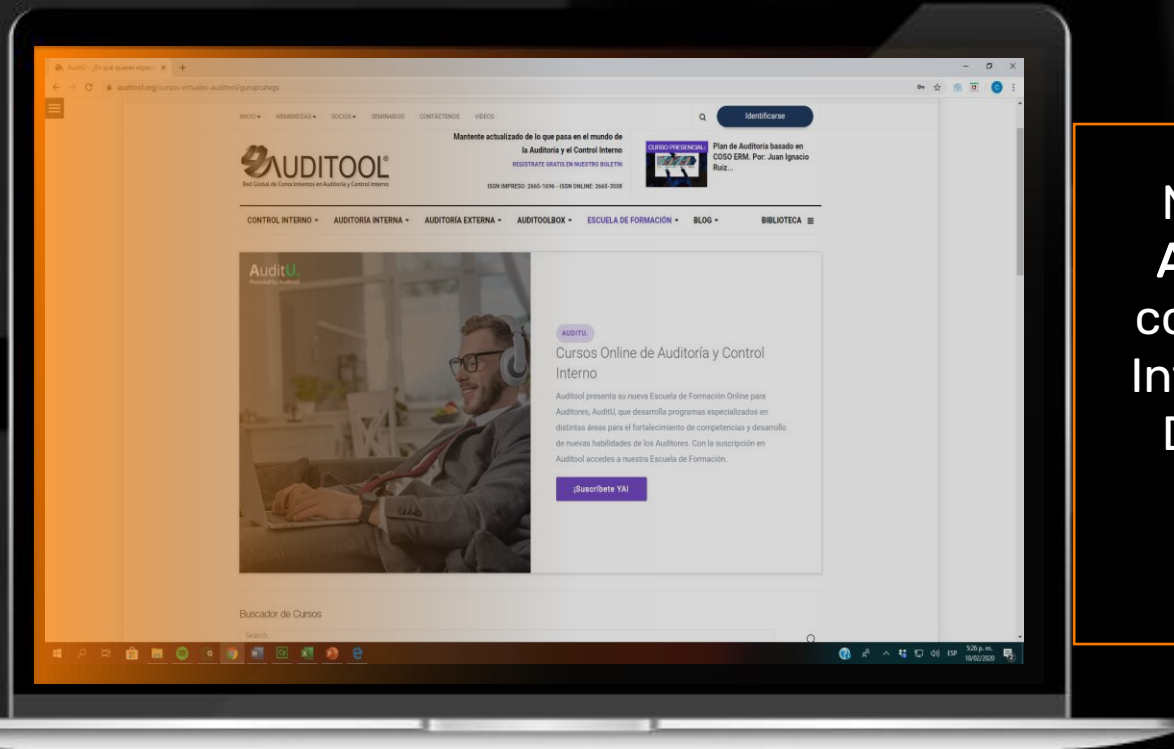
AuditU - ¿En qué quieres especi... ×

auditool.org/cursos-virtuales-auditool/gurupcatego

INICIO ▾ MEMBRESÍAS ▾ SOCIOS ▾ SEMINARIOS CONTÁCTENOS VIDEOS

Identificarse

AUDITOOL®
Red Global de Conocimientos en Auditoría y Control Interno

Mantente actualizado de lo que pasa en el mundo de la Auditoría y el Control Interno
REGÍSTRATE GRATIS EN NUESTRO BOLETÍN
ISSN IMPRESO: 2665-1696 - ISSN ONLINE: 2665-2508

CURSO PRESENCIAL
Plan de Auditoría basado en COSO ERM. Por: Juan Ignacio Ruiz...

CONTROL INTERNO ▾ AUDITORÍA INTERNA ▾ AUDITORÍA EXTERNA ▾ AUDITOOLBOX ▾ ESCUELA DE FORMACIÓN ▾ BLOG ▾ BIBLIOTECA ≡

AuditU.
Provided by Auditool

AUDITU.

Cursos Online de Auditoría y Control Interno

Auditool presenta su nueva Escuela de Formación Online para Auditores, AuditU, que desarrolla programas especializados en distintas áreas para el fortalecimiento de competencias y desarrollo de nuevas habilidades de los Auditores. Con la suscripción en Auditool accedes a nuestra Escuela de Formación.

¡Suscríbete YA!

Buscador de Cursos

Search

ESP 5:26 p. m. 10/02/2020

N
A
co
In
D